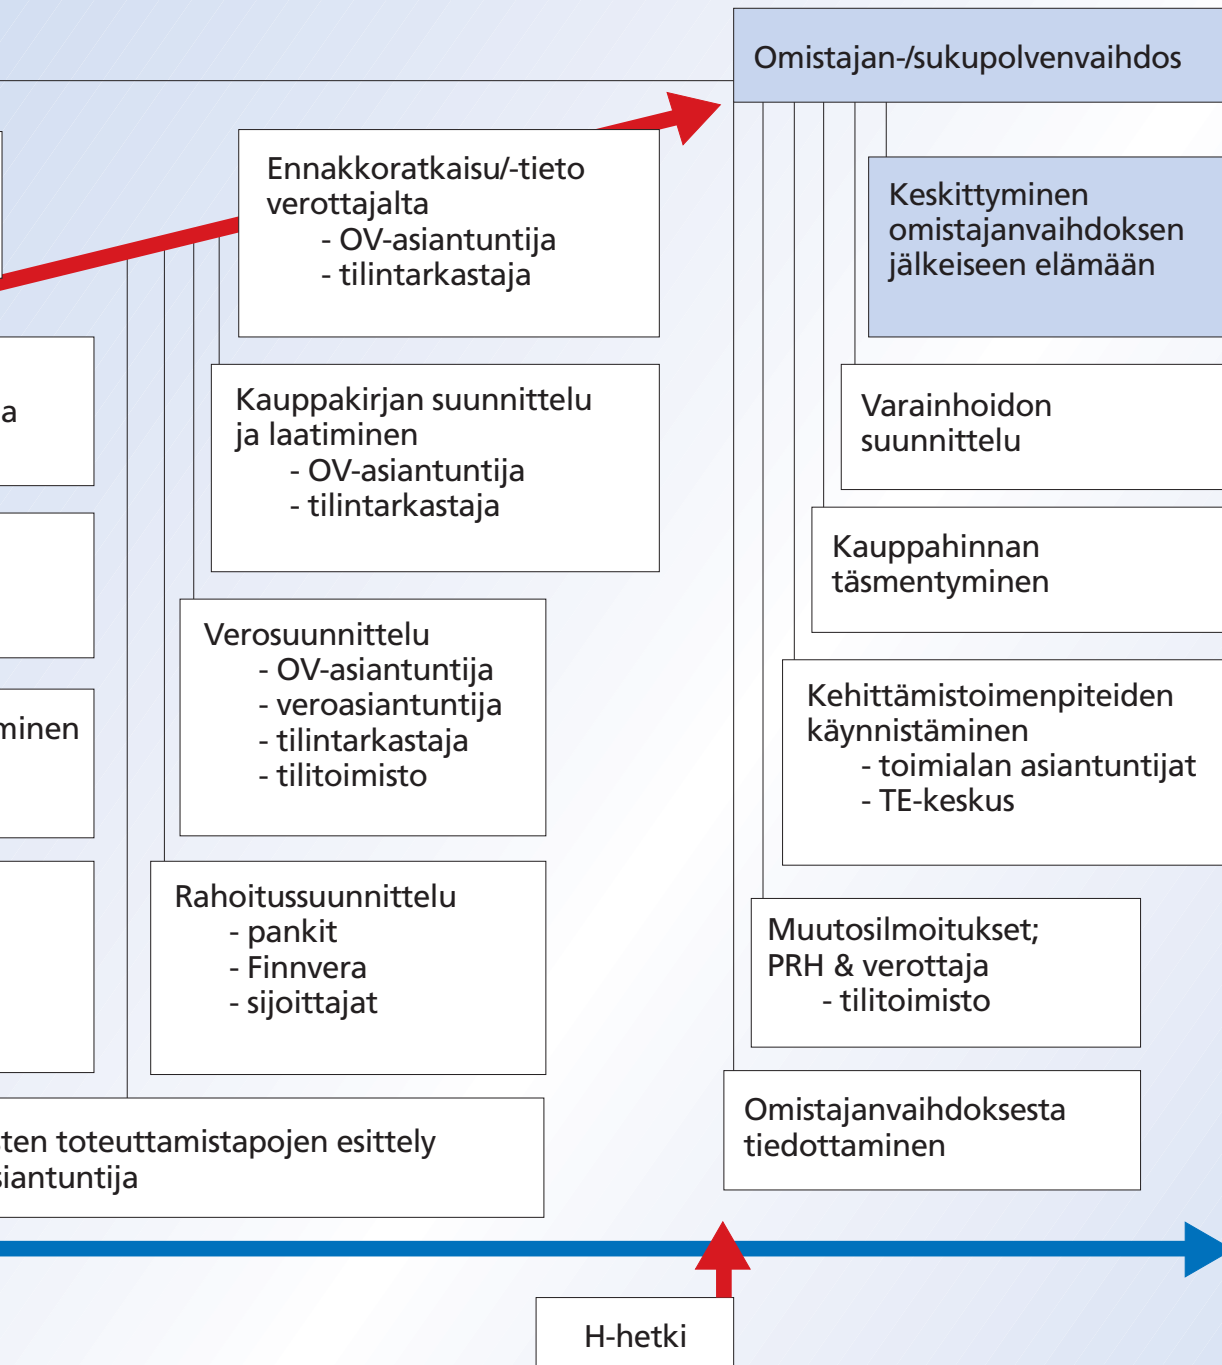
Omistajan-/sukupolvenvaihdos

Ennakkoratkaisu/-tieto verottajalta
- OV-asiantuntija
- tilintarkastaja

Keskittyminen omistajanvaihdoksen jälkeiseen elämään

a

Kauppakirjan suunnittelu ja laatiminen
- OV-asiantuntija
- tilintarkastaja

Varainhoidon suunnittelu

Kauppahinnan täsmentyminen

Verosuunnittelu
- OV-asiantuntija
- veroasiantuntija
- tilintarkastaja
- tilitoimisto

minen

Kehittämistoimenpiteiden käynnistäminen
- toimialan asiantuntijat
- TE-keskus

Rahoitussuunnittelu
- pankit
- Finnvera
- sijoittajat

Muutosilmoitukset; PRH & verottaja
- tilitoimisto

ten toteuttamistapojen esittely
siantuntija

Omistajanvaihdoksesta tiedottaminen

H-hetki